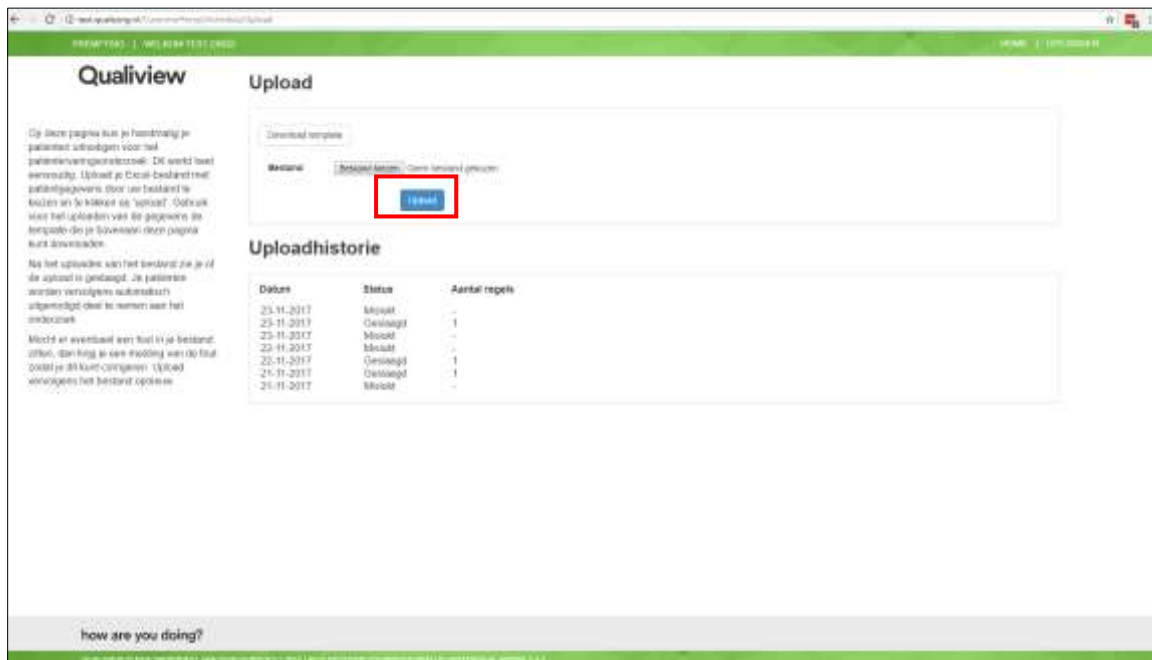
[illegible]

PREMPTIVE | WELKOM TEST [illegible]

HOME | UITLOGGEN

Qualiview

Op deze pagina kun je handmatig je patiënten uploaden voor het patiëntervaringsonderzoek. Dit werkt heel eenvoudig. Upload je Excel-bestand met patiëntgegevens door uw bestand te kiezen en te klikken op 'upload'. Gebruik voor het uploaden van de gegevens de template die je bovenaan deze pagina kunt downloaden.

Na het uploaden van het bestand zie je of de upload is geslaagd. Je patiënten worden vervolgens automatisch uitgenodigd deel te nemen aan het onderzoek.

Mocht er eventueel een fout in je bestand zitten, dan krijg je een melding van de fout zodat je dit kunt corrigeren. Upload vervolgens het bestand opnieuw.

Upload

Download template

Bestand Bestand kiezen Geen bestand gekozen

Upload

Uploadhistorie

| Datum | Status | Aantal regels |
|---|---|---|
| 23-11-2017 | Mislukt | - |
| 23-11-2017 | Geslaagd | 1 |
| 23-11-2017 | Mislukt | - |
| 22-11-2017 | Mislukt | - |
| 22-11-2017 | Geslaagd | 1 |
| 21-11-2017 | Geslaagd | 1 |
| 21-11-2017 | Mislukt | - |

how are you doing?

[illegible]